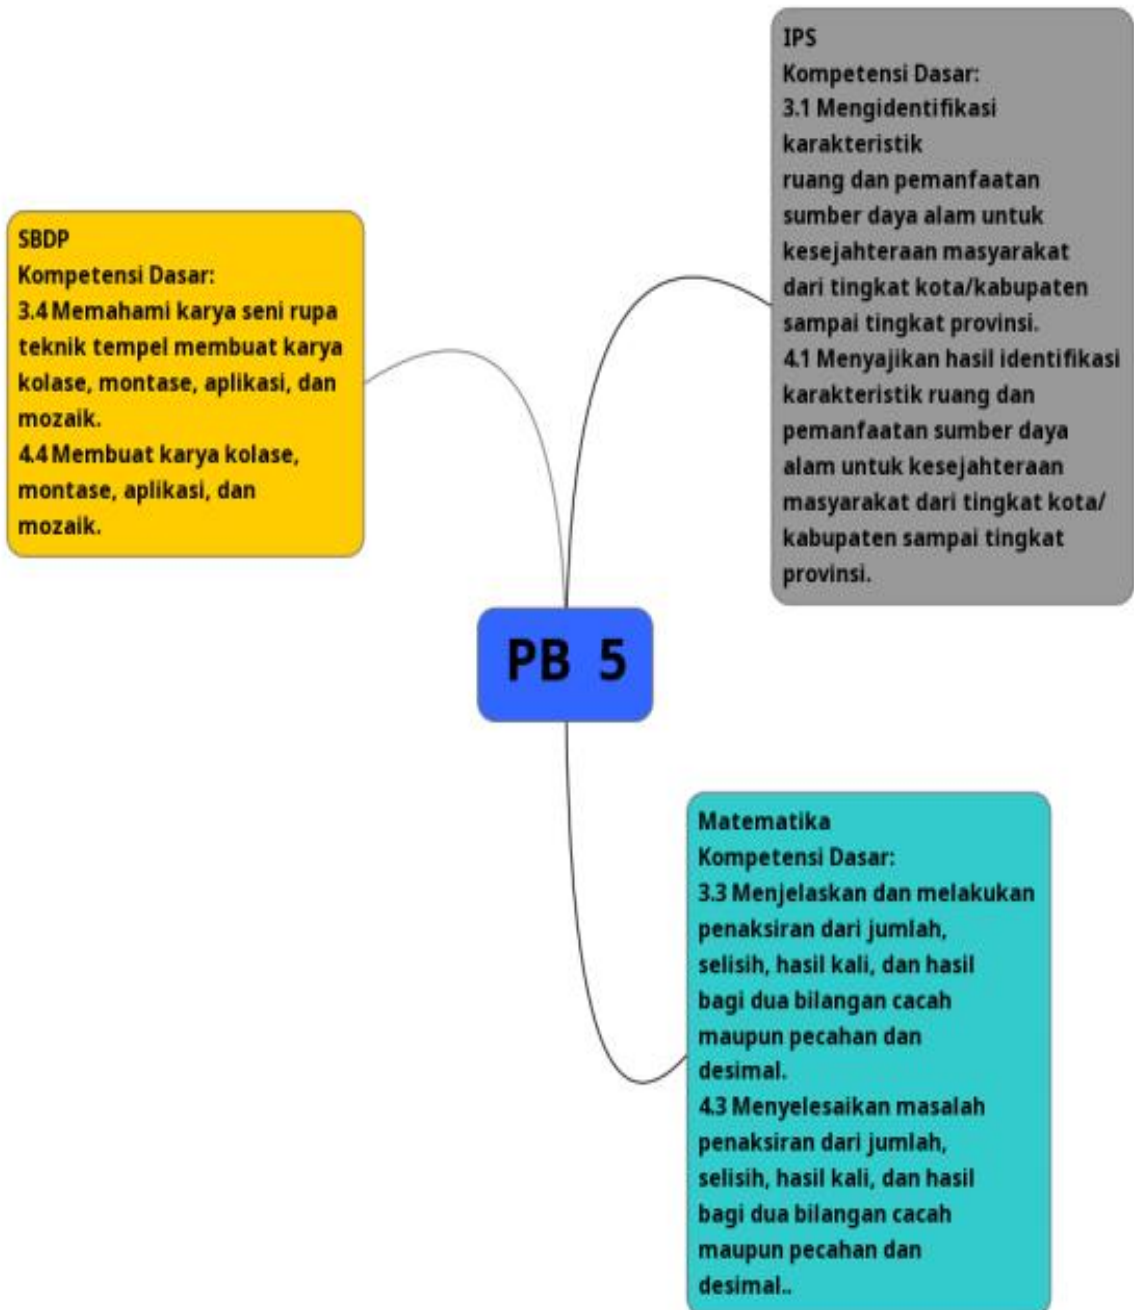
IPS
Kompetensi Dasar:
3.1 Mengidentifikasi karakteristik ruang dan pemanfaatan sumber daya alam untuk kesejahteraan masyarakat dari tingkat kota/kabupaten sampai tingkat provinsi.
4.1 Menyajikan hasil identifikasi karakteristik ruang dan pemanfaatan sumber daya alam untuk kesejahteraan masyarakat dari tingkat kota/ kabupaten sampai tingkat provinsi.

SBDP
Kompetensi Dasar:
3.4 Memahami karya seni rupa teknik tempel membuat karya kolase, montase, aplikasi, dan mozaik.
4.4 Membuat karya kolase, montase, aplikasi, dan mozaik.

PB 5

Matematika
Kompetensi Dasar:
3.3 Menjelaskan dan melakukan penaksiran dari jumlah, selisih, hasil kali, dan hasil bagi dua bilangan cacah maupun pecahan dan desimal.
4.3 Menyelesaikan masalah penaksiran dari jumlah, selisih, hasil kali, dan hasil bagi dua bilangan cacah maupun pecahan dan desimal..